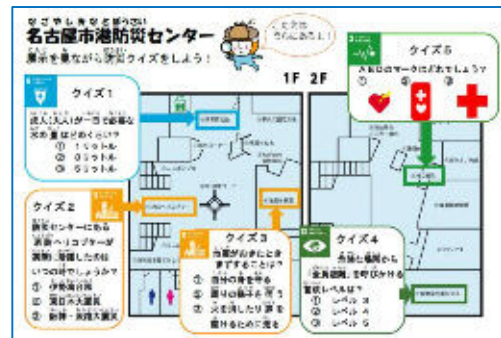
なごやしみなとぼうさい
名古屋市港防災センター

展示を見ながら防災クイズをしよう！

ヒントは ちかくにあるよ！

1F 2F

クイズ1

大人(おとな)が一日で必要な
水の量はどのくらい？
① 1リットル
② 3リットル
③ 5リットル

クイズ2

防災センターにある
消防ヘリコプターが
実際に活躍した災害は
いつの時でしょうか？
① 伊勢湾台風
② 東日本大震災
③ 阪神・淡路大震災

クイズ3

地震がおきたときに
まずすることは？
① 窓を開ける
② 机の下に入る
③ 火を消したり戸を
開けるために走る

クイズ4

命を守る行動から
全員避難を呼びかける
警戒レベルは？
① レベル3
② レベル4
③ レベル5

クイズ5

AEDのマークはどれでしょう？
①
②
③